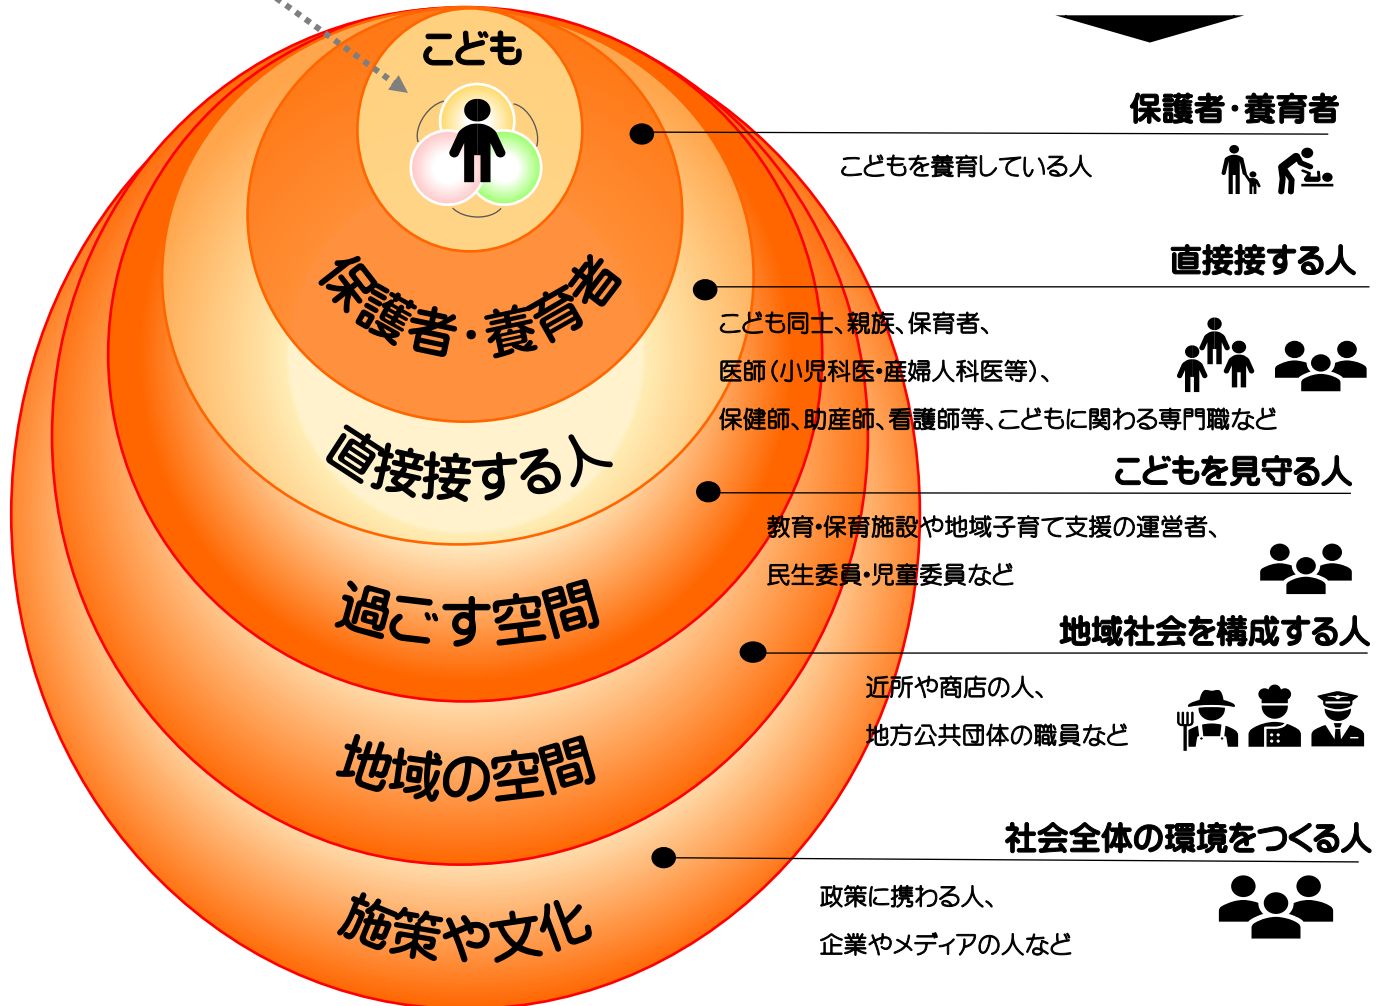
こども

保護者・養育者

直接接する人

過ごす空間

地域の空間

施策や文化

保護者・養育者

こどもを養育している人

直接接する人

こども同士、親族、保育者、

医師（小児科医・産婦人科医等）、

保健師、助産師、看護師等、こどもに関わる専門職など

こどもを見守る人

教育・保育施設や地域子育て支援の運営者、

民生委員・児童委員など

地域社会を構成する人

近所や商店の人、

地方公共団体の職員など

社会全体の環境をつくる人

政策に携わる人、

企業やメディアの人など